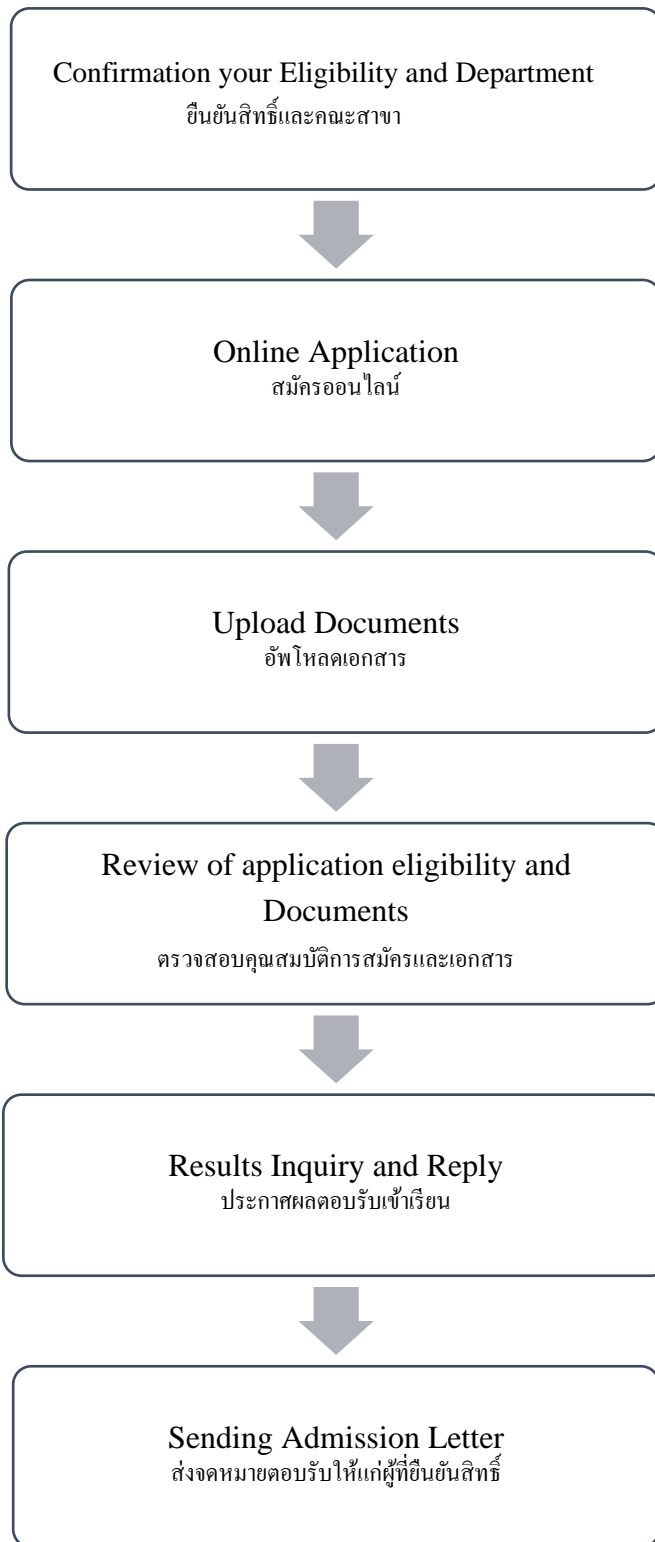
Confirmation your Eligibility and Department
ยืนยันสิทธิ์และคณะสาขา

Online Application
สมัครออนไลน์

Upload Documents
อัพโหลดเอกสาร

Review of application eligibility and Documents
ตรวจสอบคุณสมบัติการสมัครและเอกสาร

Results Inquiry and Reply
ประกาศผลตอบรับเข้าเรียน

Sending Admission Letter
ส่งจดหมายตอบรับให้แก่ผู้ที่ยืนยันสิทธิ์